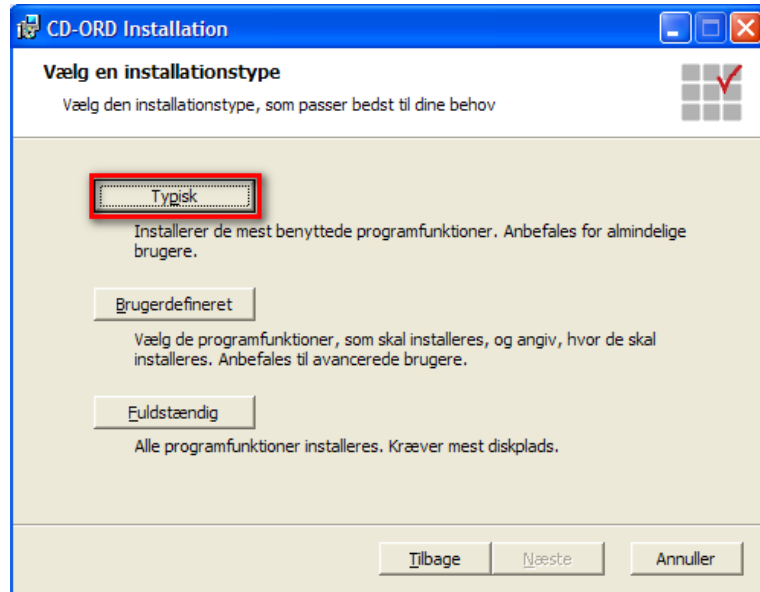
CD-ORD Installation

Vælg en installationstype

Vælg den installationstype, som passer bedst til dine behov

Typisk

Installerer de mest benyttede programfunktioner. Anbefales for almindelige brugere.

Brugerdefineret

Vælg de programfunktioner, som skal installeres, og angiv, hvor de skal installeres. Anbefales til avancerede brugere.

Fuldstændig

Alle programfunktioner installeres. Kræver mest diskplads.

Tilbage

Næste

Annuller